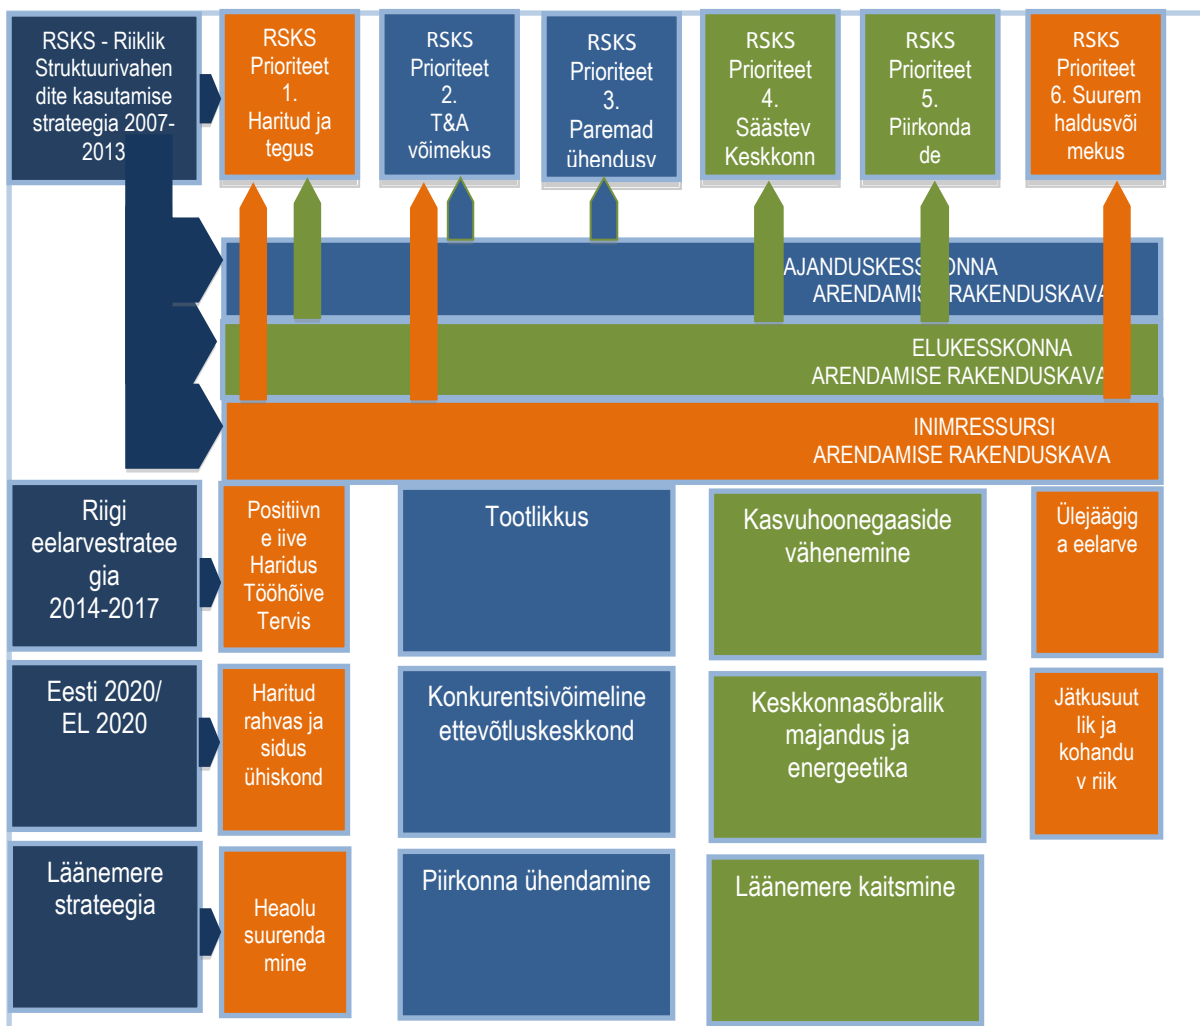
RSKS - Riiklik Struktuurivahendite kasutamise strateegia 2007-2013

RSKS Prioriteet 1. Haritud ja tegus

RSKS Prioriteet 2. T&A võimekus

RSKS Prioriteet 3. Paremad ühendusv

RSKS Prioriteet 4. Säästev Keskkonn

RSKS Prioriteet 5. Piirkonda de

RSKS Prioriteet 6. Suurem haldusvõimekus

AJANDUSKESS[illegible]ONNA ARENDAMIS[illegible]RAKENDUSKAVA

ELUKESSKONNA ARENDAMISE RAKENDUSKAVA

INIMRESSURSI ARENDAMISE RAKENDUSKAVA

Riigi eelarvestrateegia 2014-2017

Positiivne iive Haridus Tööhõive Tervis

Tootlikkus

Kasvuhoonegaaside vähenemine

Ülejäägiga eelarve

Eesti 2020/ EL 2020

Haritud rahvas ja sidus ühiskond

Konkurentsivõimeline ettevõtluskeskkond

Keskkonnasõbralik majandus ja energeetika

Jätkusuutlik ja kohandu v riik

Läänemere strateegia

Heaolu suurendamine

Piirkonna ühendamine

Läänemere kaitsmine